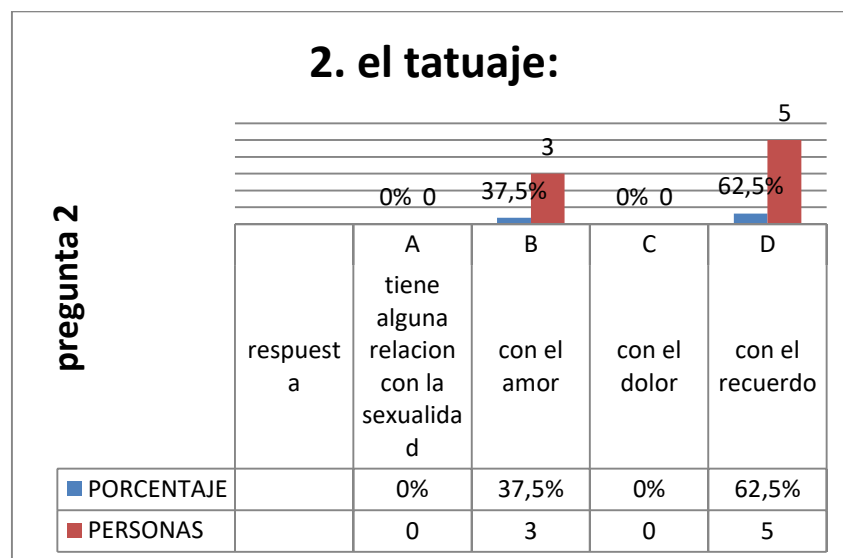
2. el tatuaje:

pregunta 2

5

3

0% 0 37,5% 0% 0 62,5%

| | | A | B | C | D |
|---|---|---|---|---|---|
| | respuesta | tiene alguna relacion con la sexualidad | con el amor | con el dolor | con el recuerdo |
| PORCENTAJE | | 0% | 37,5% | 0% | 62,5% |
| PERSONAS | | 0 | 3 | 0 | 5 |